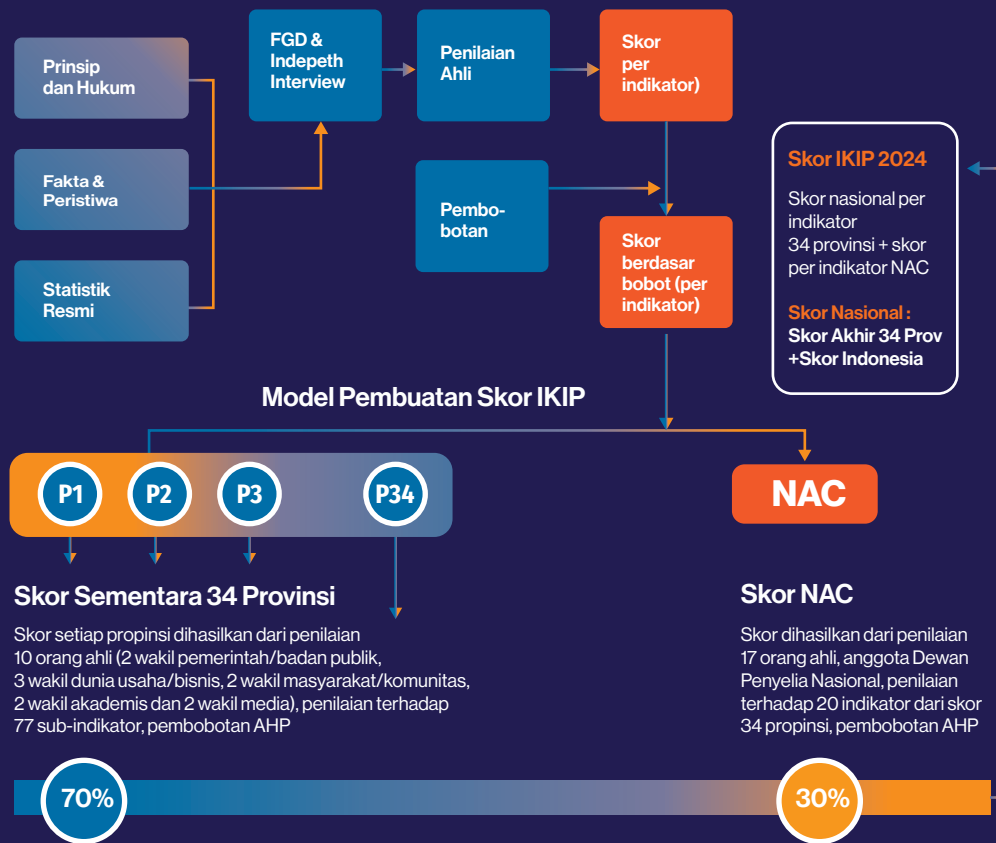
Prinsip dan Hukum

Fakta & Peristiwa

Statistik Resmi

FGD & Indepeth Interview

Penilaian Ahli

Skor per indikator)

Pembobotan

Skor berdasar bobot (per indikator)

Skor IKIP 2024

Skor nasional per indikator
34 provinsi + skor per indikator NAC

Skor Nasional :
Skor Akhir 34 Prov +Skor Indonesia

Model Pembuatan Skor IKIP

P1 P2 P3 P34

NAC

Skor Sementara 34 Provinsi

Skor setiap propinsi dihasilkan dari penilaian 10 orang ahli (2 wakil pemerintah/badan publik, 3 wakil dunia usaha/bisnis, 2 wakil masyarakat/komunitas, 2 wakil akademis dan 2 wakil media), penilaian terhadap 77 sub-indikator, pembobotan AHP

Skor NAC

Skor dihasilkan dari penilaian 17 orang ahli, anggota Dewan Penyelia Nasional, penilaian terhadap 20 indikator dari skor 34 propinsi, pembobotan AHP

70%

30%